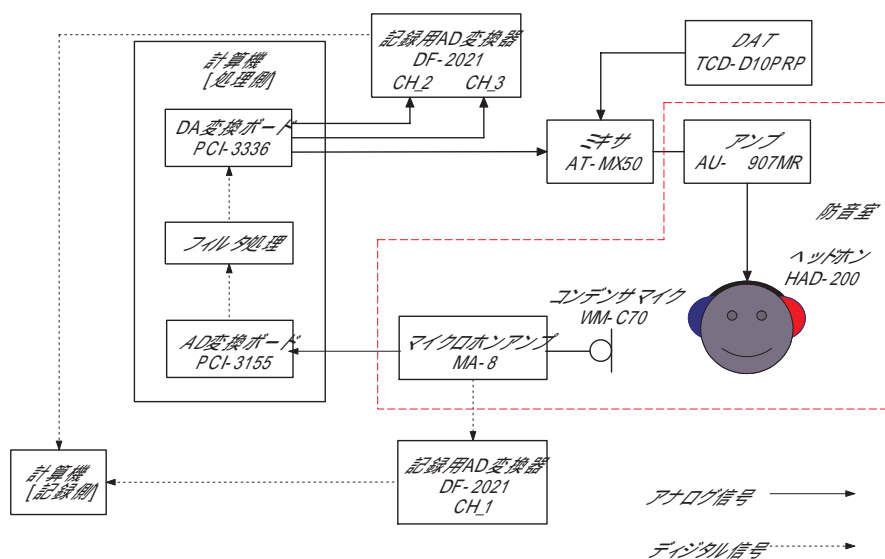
計算機
[処理側]

DA変換ボード
PCI-3336

フィルタ処理

AD変換ボード
PCI-3155

記録用AD変換器
DF-2021
CH_2 CH_3

DAT
TCD-D10PRP

ミキサ
AT-MX50

アンプ
AU- 907MR

防音室

ヘッドホン
HAD-200

コンデンサマイク
WM-C70

マイクロホンアンプ
MA-8

計算機
[記録側]

記録用AD変換器
DF-2021
CH_1

アナログ信号

ディジタル信号